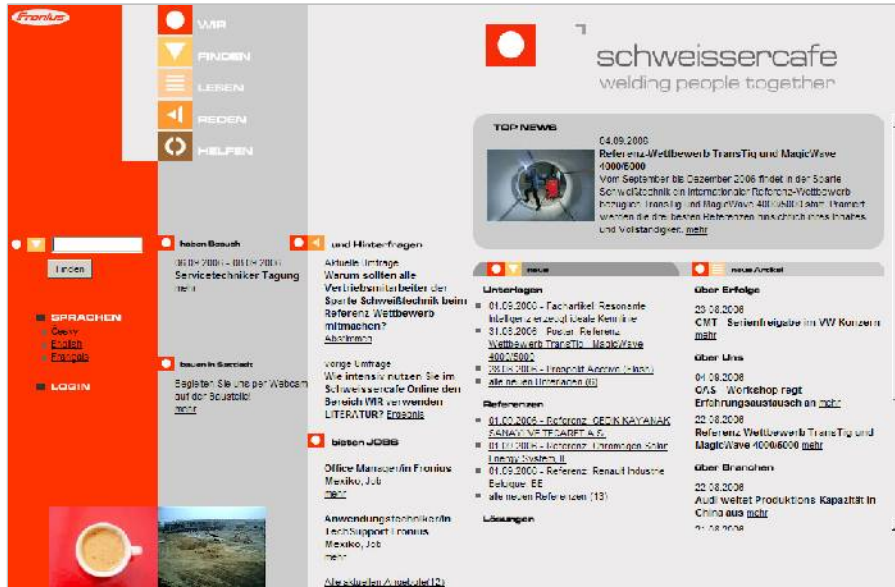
Fronius

WIR

FINDEN

LESEN

REDEN

HELFEN

schweissercafe

welding people together

TOP NEWS

04.09.2006

Referenz-Wettbewerb TransTig und MagicWave 4000/5000

Vom September bis Dezember 2006 findet in der Sparte Schweißtechnik ein internationaler Referenz-Wettbewerb bezüglich TransTig und MagicWave 4000/5000 statt. Prämiert werden die drei besten Referenzen hinsichtlich ihres Inhaltes und Vollständigkeit. mehr

finden

SPRACHEN

Ö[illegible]

English

Français

LOGIN

haben Besuch

06.09.2006 - 08.09.2006

Servicetechniker Tagung

mehr

bauen in Sarstedt

Begleiten Sie uns per Webcam auf der Baustelle!

mehr

und Hinterfragen

Aktuelle Umfrage

Warum sollten alle Vertriebsmitarbeiter der Sparte Schweißtechnik beim Referenz Wettbewerb mitmachen?

Abstimmen

vorige Umfrage

Wie intensiv nutzen Sie im Schweissercafe Online den Bereich WIR verwenden LITERATUR?

Ergebnis

bieten JOBS

Office Manager/in Fronius Mexiko, Job

mehr

Anwendungstechniker/in TechSupport Fronius Mexiko, Job

mehr

Alle aktuellen Angebote (12)

neue

Unterlagen

01.09.2006 - Fachartikel: Resonante Intelligenz erzeugt ideale Kennlinie

31.08.2006 - Poster: Referenz Wettbewerb TransTig - MagicWave 4000/5000

28.08.2006 - Freepolit Acceso (Flash)

alle neuen Unterlagen (6)

Referenzen

01.09.2006 - Referenz: CEDIK KAYANAK SANAYI VE TICARET A.S.

01.09.2006 - Referenz: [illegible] Solar Energy System II

01.09.2006 - Referenz: Renault Industrie Belgique, BE

alle neuen Referenzen (13)

Lösungen

neue Artikel

über Erfolge

23.08.2006

CMT - Serienfreigabe im VW Konzern

mehr

über Uns

04.08.2006

CAS - Workshop regt Erfahrungsaustausch an mehr

22.08.2006

Referenz Wettbewerb TransTig und MagicWave 4000/5000 mehr

über Branchen

22.08.2006

Audi weitet Produktions Kapazität in China aus mehr

21.08.2006